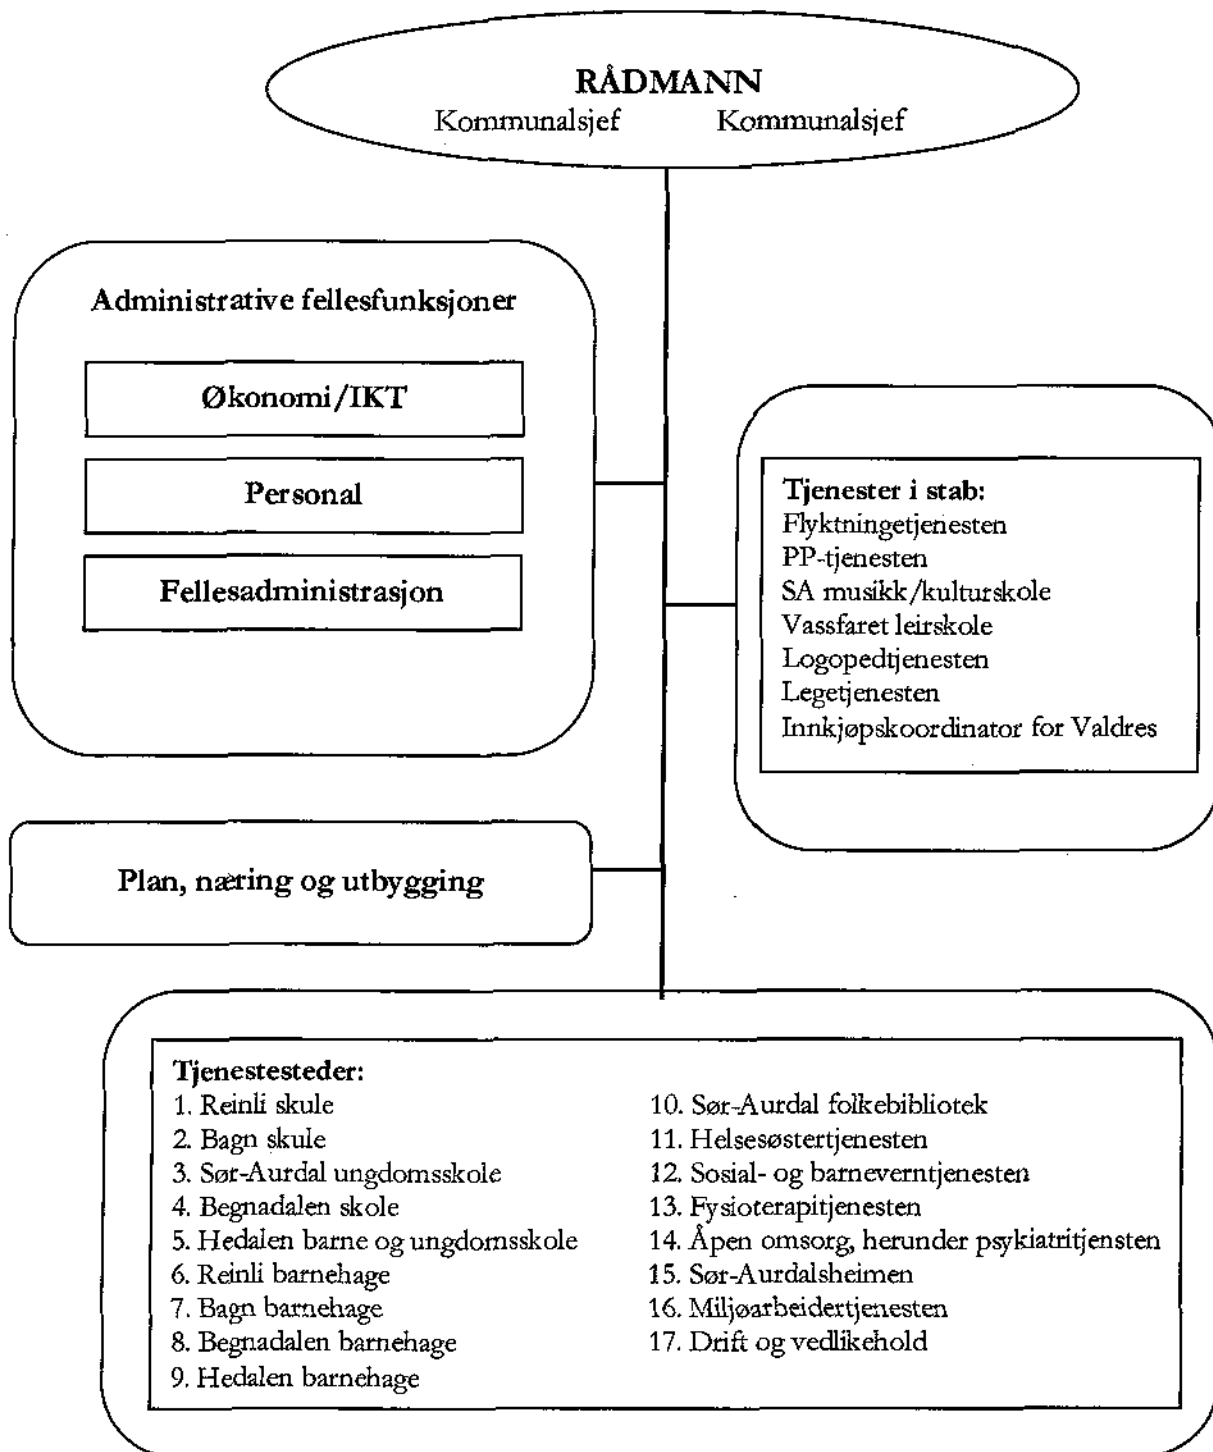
RÅDMANN
Kommunalsjef Kommunalsjef

Administrative fellesfunksjoner

Økonomi/IKT

Personal

Fellesadministrasjon

Tjenester i stab:
Flyktningetjenesten
PP-tjenesten
SA musikk/kulturskole
Vassfaret leirskole
Logopedtjenesten
Legetjenesten
Innkjøpskoordinator for Valdres

Plan, næring og utbygging

Tjenestesteder:
1. Reinli skule
2. Bagn skule
3. Sør-Aurdal ungdomsskole
4. Begnadalen skole
5. Hedalen barne og ungdomsskole
6. Reinli barnehage
7. Bagn barnehage
8. Begnadalen barnehage
9. Hedalen barnehage

10. Sør-Aurdal folkebibliotek
11. Helsesøstertjenesten
12. Sosial- og barneverntjenesten
13. Fysioterapitjenesten
14. Åpen omsorg, herunder psykiatritjensten
15. Sør-Aurdalsheimen
16. Miljøarbeidertjenesten
17. Drift og vedlikehold